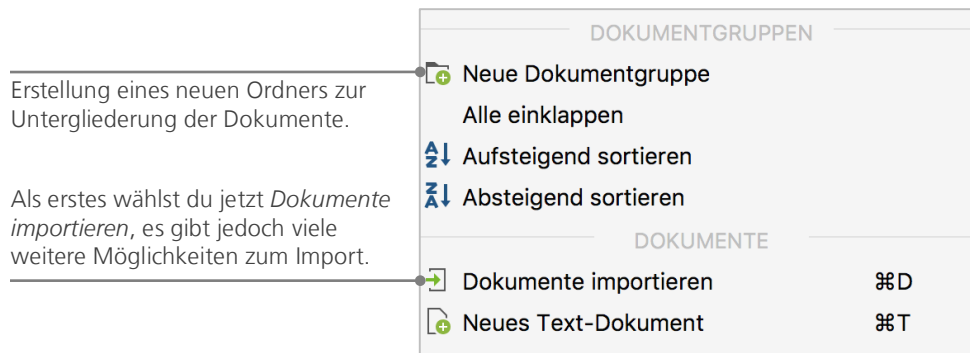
Erstellung eines neuen Ordners zur Untergliederung der Dokumente.

Als erstes wählst du jetzt *Dokumente importieren*, es gibt jedoch viele weitere Möglichkeiten zum Import.

DOKUMENTGRUPPEN

Neue Dokumentgruppe

Alle einklappen

Aufsteigend sortieren

Absteigend sortieren

DOKUMENTE

Dokumente importieren ⌘D

Neues Text-Dokument ⌘T